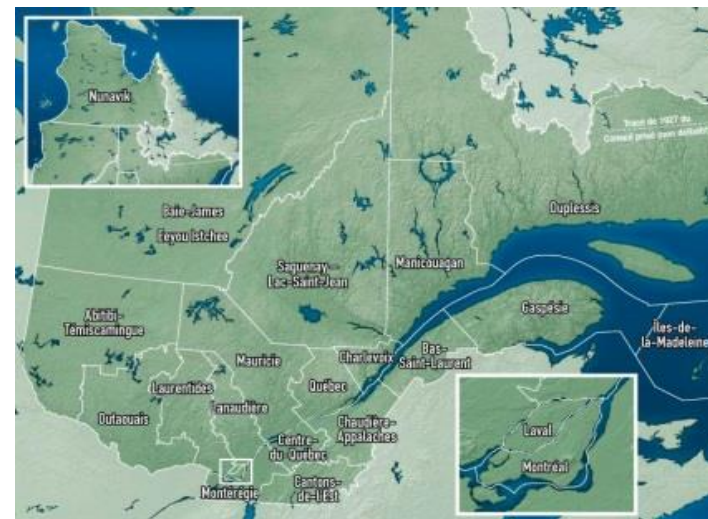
Nunavik

Tracé de 1927 du
Conseil privé (non définitif)

Baie-James
Eeyou Istchee

Duplessis

Manicouagan

Saguenay–
Lac-Saint-Jean

Abitibi-
Témiscamingue

Gaspésie

Îles-de-
la-Madeleine

Mauricie

Charlevoix

Bas-
Saint-Laurent

Laurentides

Québec

Lanaudière

Outaouais

Chaudière-
Appalaches

Centre-
du-Québec

Montérégie

Cantons-
de-l'Est

Laval

Montréal